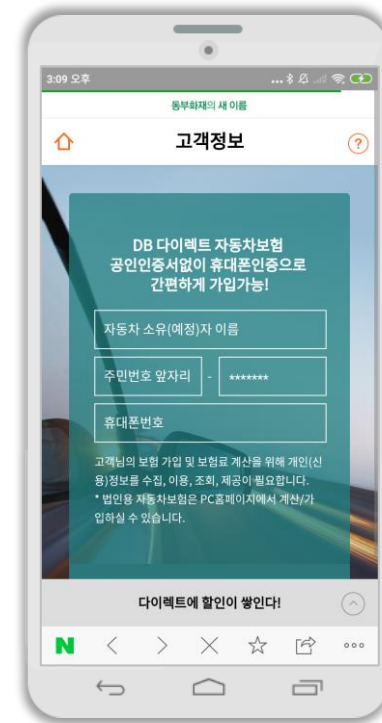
3:09 오후

동부화재의 새 이름

고객정보

?

DB 다이렉트 자동차보험
공인인증서없이 휴대폰인증으로
간편하게 가입가능!

자동차 소유(예정)자 이름

주민번호 앞자리 - *******

휴대폰번호

고객님의 보험 가입 및 보험료 계산을 위해 개인(신용)정보를 수집, 이용, 조회, 제공이 필요합니다.
* 법인용 자동차보험은 PC홈페이지에서 계산/가입하실 수 있습니다.

다이렉트에 할인이 쌓인다!

N